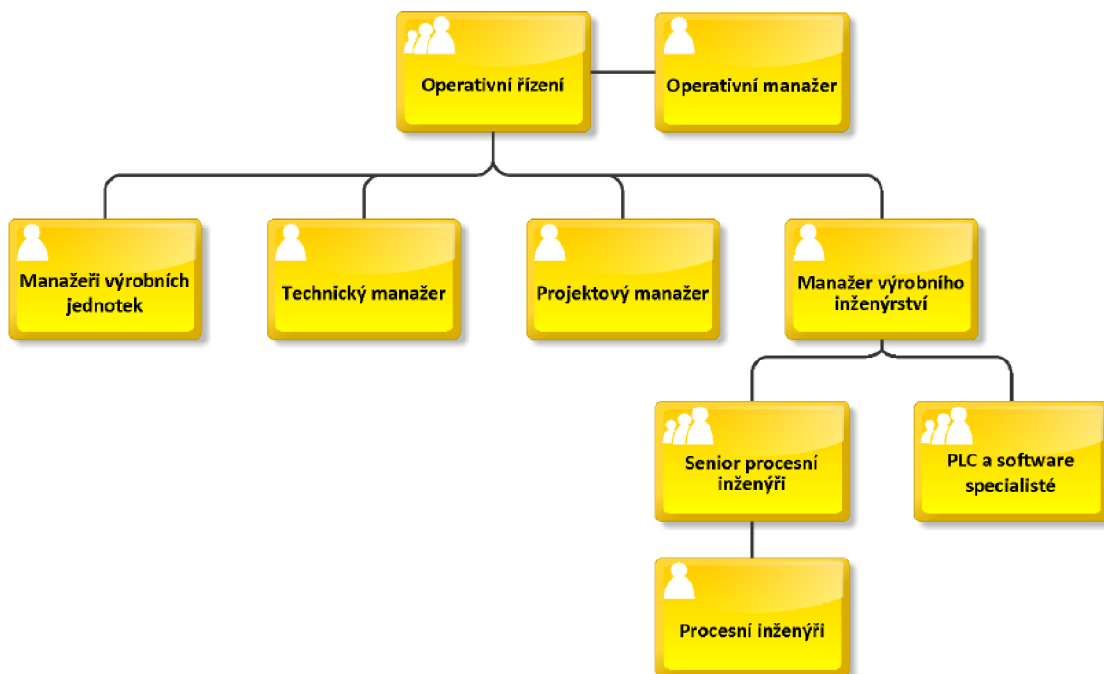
Operativní řízení

Operativní manažer

Manažeři výrobních jednotek

Technický manažer

Projektový manažer

Manažer výrobního inženýrství

Senior procesní inženýři

PLC a software specialisté

Procesní inženýři